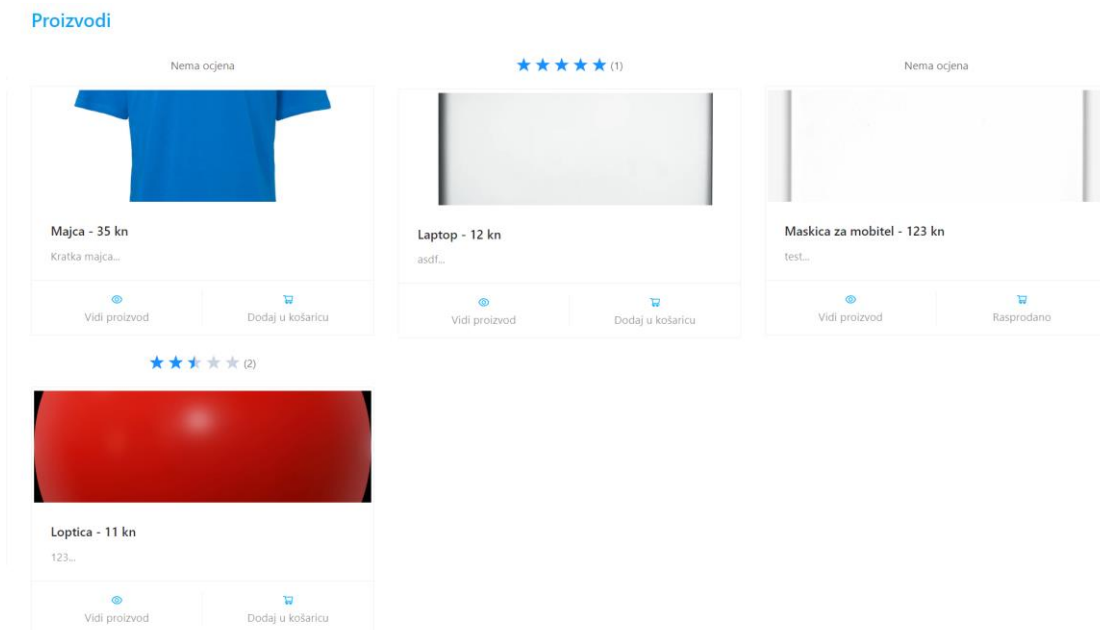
Proizvodi

Nema ocjena

Majca - 35 kn

Kratka majca...

Vidi proizvod

Dodaj u košaricu

★★★★★ (1)

Laptop - 12 kn

asdf...

Vidi proizvod

Dodaj u košaricu

Nema ocjena

Maskica za mobitel - 123 kn

test...

Vidi proizvod

Rasprodano

★★★★★ (2)

Loptica - 11 kn

123...

Vidi proizvod

Dodaj u košaricu